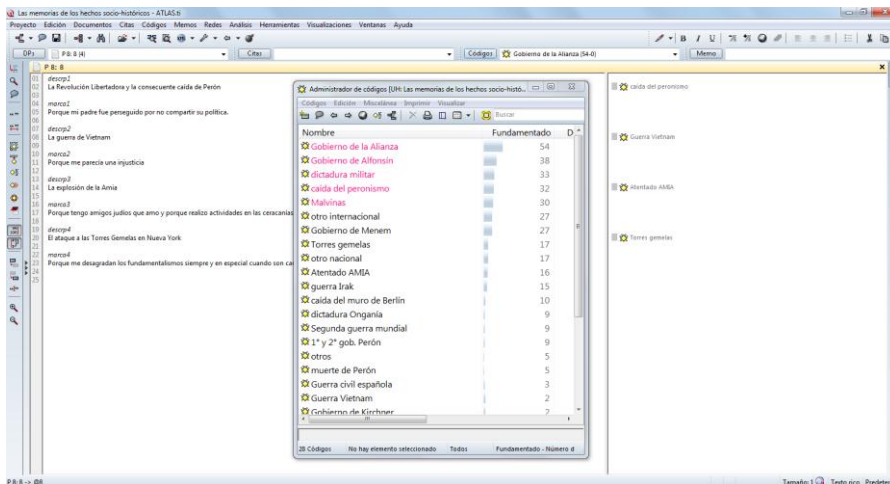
Las memorias de los hechos socio-históricos - ATLAS.ti

Proyecto Edición Documentos Citas Códigos Memos Redes Análisis Herramientas Visualizaciones Ventanas Ayuda

DPs P8: 8 (4) Citas Códigos Gobierno de la Alianza (54-0) Memo

P 8: 8

01 descp1
02 La Revolución Libertadora y la consecuente caída de Perón
03
04 marco1
05 Porque mi padre fue perseguido por no compartir su política.
06
07 descp2
08 La guerra de Vietnam
09
10 marco2
11 Porque me parecía una injusticia
12
13 descp3
14 La explosión de la Amia
15
16 marco3
17 Porque tengo amigos judíos que amo y porque realizo actividades en las ceracanías
18
19 descp4
20 El ataque a las Torres Gemelas en Nueva York
21
22 marco4
23 Porque me desagradan los fundamentalismos siempre y en especial cuando son ca
24
25

Administrador de códigos [UH: Las memorias de los hechos socio-histó...

Códigos Edición Miscelánea Imprimir Visualizar

Buscar

| Nombre | Fundamentado | D |
|---|---|---|
| Gobierno de la Alianza | 54 | |
| Gobierno de Alfonsín | 38 | |
| dictadura militar | 33 | |
| caída del peronismo | 32 | |
| Malvinas | 30 | |
| otro internacional | 27 | |
| Gobierno de Menem | 27 | |
| Torres gemelas | 17 | |
| otro nacional | 17 | |
| Atentado AMIA | 16 | |
| guerra Irak | 15 | |
| caída del muro de Berlín | 10 | |
| dictadura Onganía | 9 | |
| Segunda guerra mundial | 9 | |
| 1° y 2° gob. Perón | 9 | |
| otros | 5 | |
| muerte de Perón | 5 | |
| Guerra civil española | 3 | |
| Guerra Vietnam | 2 | |
| Gobierno de Kirchner | 2 | |

28 Códigos No hay elemento seleccionado Todos Fundamentado - Número d

caída del peronismo
Guerra Vietnam
Atentado AMIA
Torres gemelas

P8:8 -> 08

Tamaño: 1 Texto rico Predeter